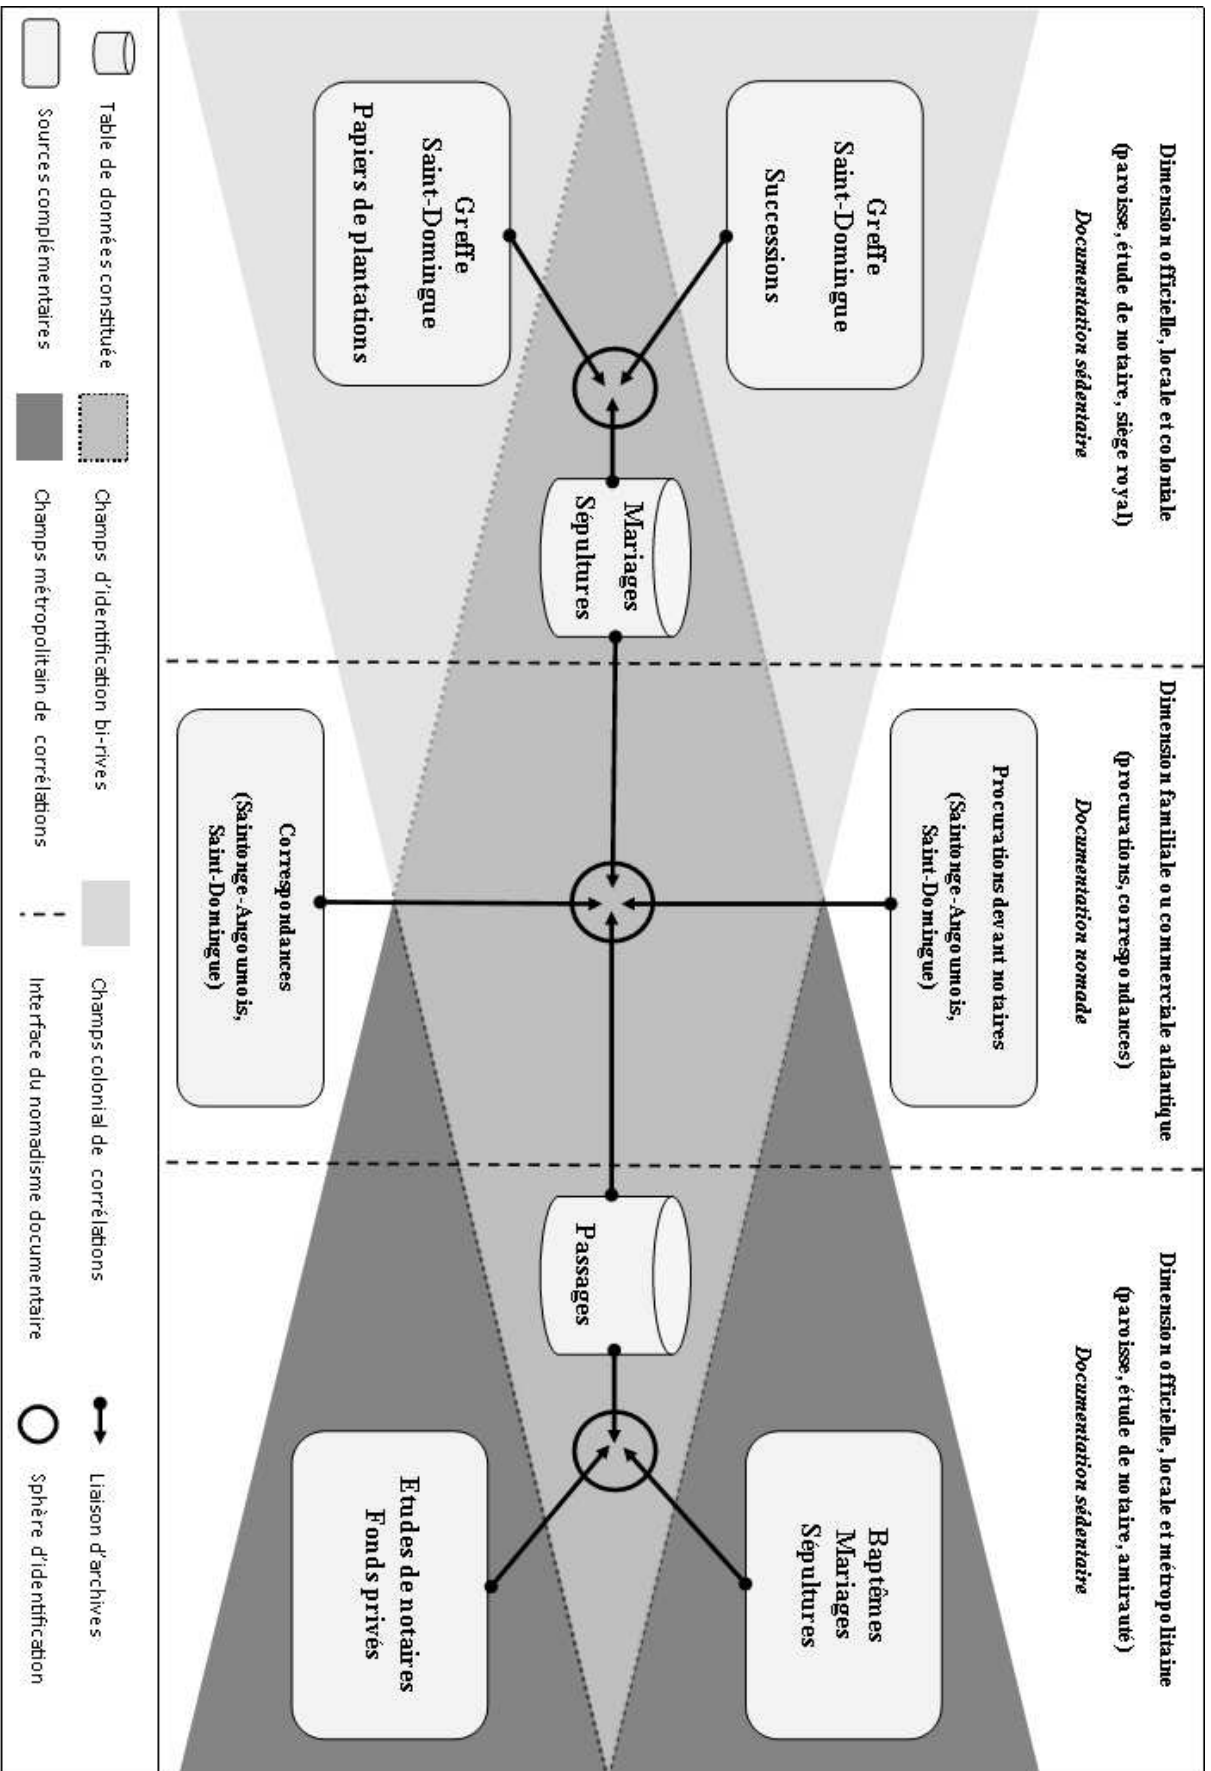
Dimension officielle, locale et coloniale
(paroisse, étude de notaire, siège royal)
Documentation sédentaire

Dimension familiale ou commerciale atlantique
(procurations, correspondances)
Documentation nomade

Dimension officielle, locale et métropolitaine
(paroisse, étude de notaire, amirauté)
Documentation sédentaire

Greffe
Saint-Domingue
Successions

Greffe
Saint-Domingue
Papiers de plantations

Mariages
Sépultures

Procurations devant notaires
(Saintonge-Angoumois,
Saint-Domingue)

Correspondances
(Saintonge-Angoumois,
Saint-Domingue)

Passages

Baptêmes
Mariages
Sépultures

Etudes de notaires
Fonds privés

Table de données constituée

Sources complémentaires

Champs d'identification bi-rives

Champs métropolitain de corrélations

Champs colonial de corrélations

Interface du nomadisme documentaire

Liaison d'archives

Sphère d'identification